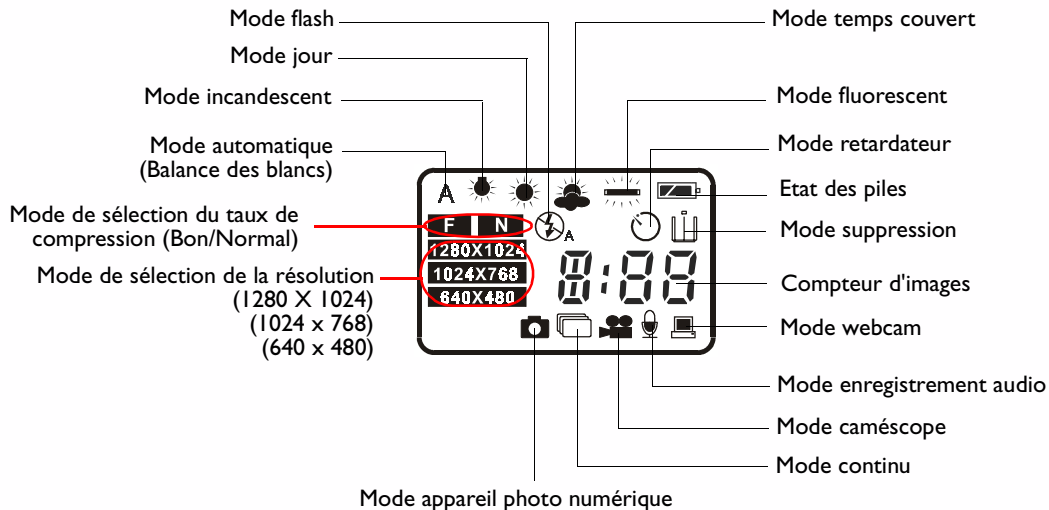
Mode flash
Mode jour
Mode incandescent
Mode automatique (Balance des blancs)
Mode de sélection du taux de compression (Bon/Normal)
Mode de sélection de la résolution (1280 X 1024) (1024 x 768) (640 x 480)
Mode temps couvert
Mode fluorescent
Mode retardateur
Etat des piles
Mode suppression
Compteur d'images
Mode webcam
Mode enregistrement audio
Mode caméscope
Mode continu
Mode appareil photo numérique

A
F N
1280X1024
1024X768
640X480
A
8:88